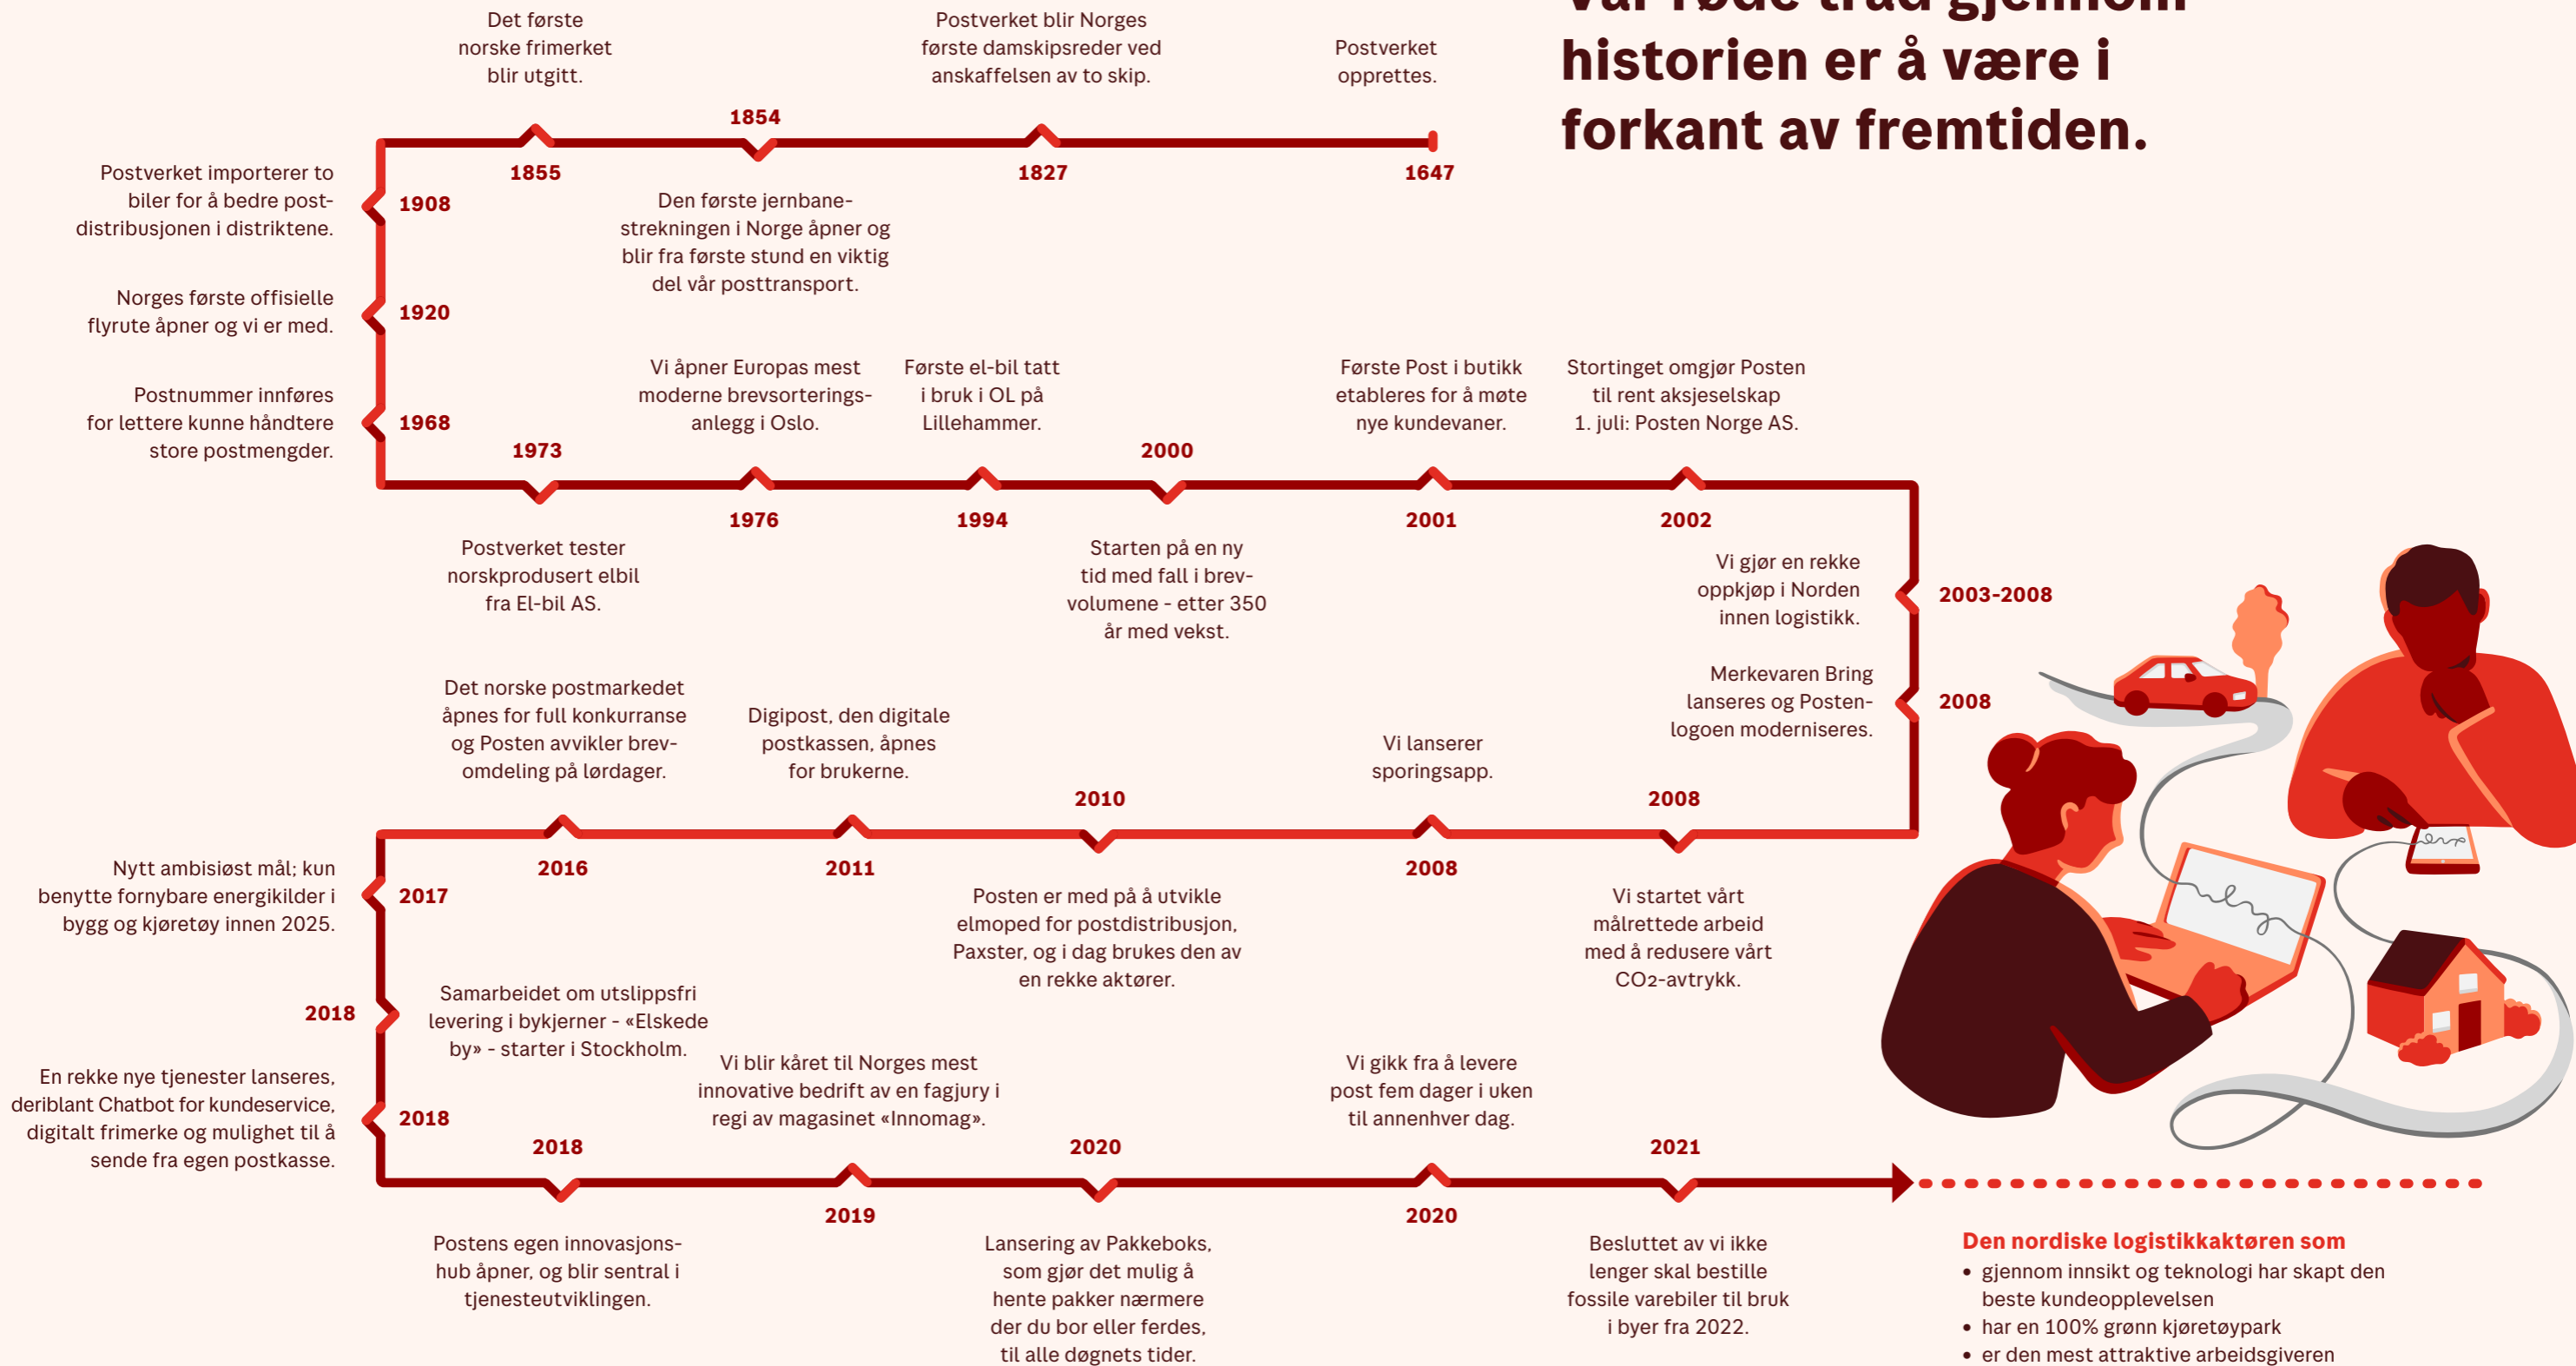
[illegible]
historien er å være i forkant av fremtiden.

Det første norske frimerket blir utgitt.

1854

Postverket blir Norges første damskipsreder ved anskaffelsen av to skip.

Postverket opprettes.

1855

1827

1647

Postverket importerer to biler for å bedre postdistribusjonen i distriktene.

1908

Den første jernbanestrekningen i Norge åpner og blir fra første stund en viktig del vår posttransport.

Norges første offisielle flyrute åpner og vi er med.

1920

Postnummer innføres for lettere kunne håndtere store postmengder.

1968

Vi åpner Europas mest moderne brevsorteringsanlegg i Oslo.

Første el-bil tatt i bruk i OL på Lillehammer.

Første Post i butikk etableres for å møte nye kundevaner.

Stortinget omgjør Posten til rent aksjeselskap 1. juli: Posten Norge AS.

1973

2000

1976

1994

2001

2002

Postverket tester norskprodusert elbil fra El-bil AS.

Starten på en ny tid med fall i brevvolumene - etter 350 år med vekst.

Vi gjør en rekke oppkjøp i Norden innen logistikk.

2003-2008

Merkevaren Bring lanseres og Postenlogoen moderniseres.

2008

Det norske postmarkedet åpnes for full konkurranse og Posten avvikler brevomdeling på lørdager.

Digipost, den digitale postkassen, åpnes for brukerne.

Vi lanserer sporingsapp.

2010

2008

2016

2011

2008

Nytt ambisiøst mål; kun benytte fornybare energikilder i bygg og kjøretøy innen 2025.

2017

Posten er med på å utvikle elmoped for postdistribusjon, Paxster, og i dag brukes den av en rekke aktører.

Vi startet vårt målrettede arbeid med å redusere vårt CO2-avtrykk.

2018

Samarbeidet om utslippsfri levering i bykjerner - «Elskede by» - starter i Stockholm.

Vi blir kåret til Norges mest innovative bedrift av en fagjury i regi av magasinet «Innomag».

Vi gikk fra å levere post fem dager i uken til annenhver dag.

En rekke nye tjenester lanseres, deriblant Chatbot for kundeservice, digitalt frimerke og mulighet til å sende fra egen postkasse.

2018

2018

2020

2021

2019

2020

Postens egen innovasjonshub åpner, og blir sentral i tjenesteutviklingen.

Lansering av Pakkeboks, som gjør det mulig å hente pakker nærmere der du bor eller ferdes, til alle døgnets tider.

Besluttet av vi ikke lenger skal bestille fossile varebiler til bruk i byer fra 2022.

Den nordiske logistikkaktøren som
• gjennom innsikt og teknologi har skapt den beste kundeopplevelsen
• har en 100% grønn kjøretøypark
• er den mest attraktive arbeidsgiveren